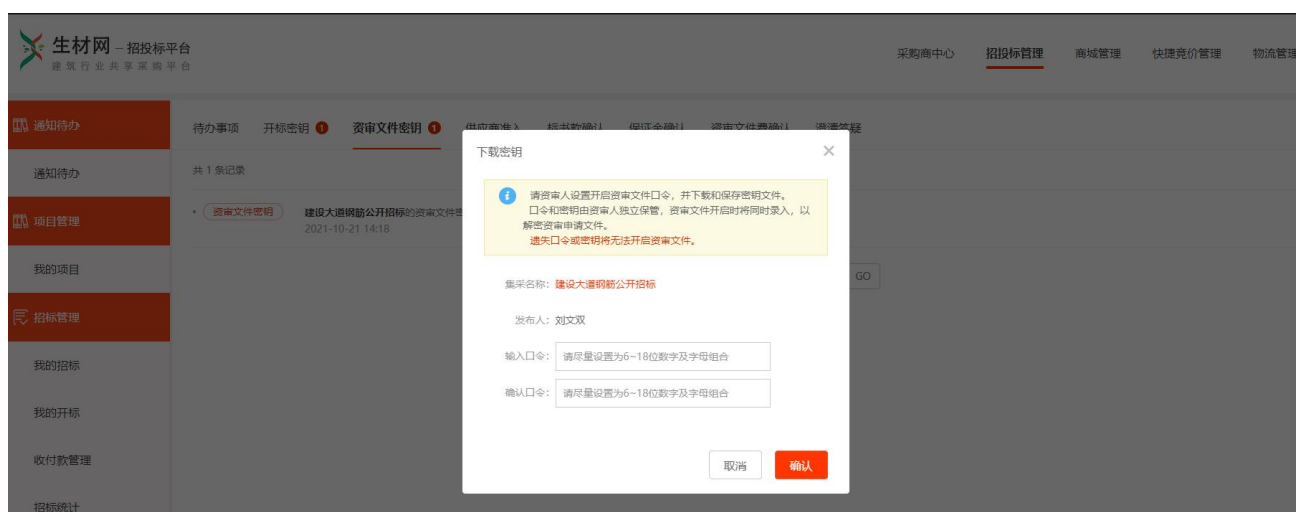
生材网 – 招投标平台
建筑行业共享采购平台

采购商中心 招投标管理 商城管理 快捷竞价管理 物流管理

通知待办
通知待办
项目管理
我的项目
招标管理
我的招标
我的开标
收付款管理
招标统计

待办事项 开标密钥 1 资审文件密钥 1 供应商准入 标书款确认 保证金确认 资审文件费确认 澄清答疑

共 1 条记录

资审文件密钥 建设大道钢筋公开招标的资审文件密
2021-10-21 14:18

GO

下载密钥

请资审人设置开启资审文件口令，并下载和保存密钥文件。
口令和密钥由资审人独立保管，资审文件开启时将同时录入，以解密资审申请文件。
遗失口令或密钥将无法开启资审文件。

集采名称：建设大道钢筋公开招标

发布人：刘文双

输入口令： 请尽量设置为6~18位数字及字母组合

确认口令： 请尽量设置为6~18位数字及字母组合

取消 确认